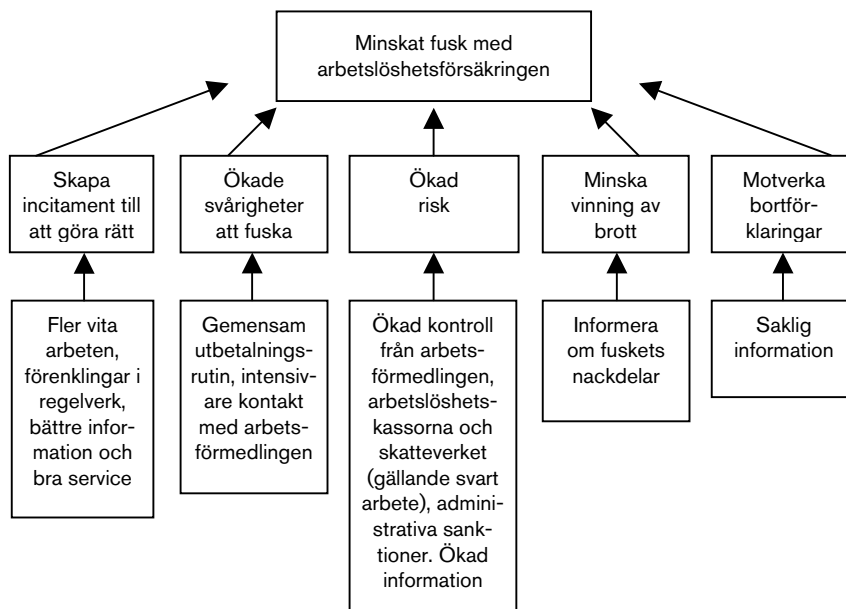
Minskat fusk med arbetslöshetsförsäkringen

Skapa incitament till att göra rätt

Ökade svårigheter att fuska

Ökad risk

Minska vinning av brott

Motverka bortförklaringar

Fler vita arbeten, förenklingar i regelverk, bättre information och bra service

Gemensam utbetalningsrutin, intensivare kontakt med arbetsförmedlingen

Ökad kontroll från arbetsförmedlingen, arbetslöshetskassorna och skatteverket (gällande svart arbete), administrativa sanktioner. Ökad information

Informera om fuskets nackdelar

Saklig information